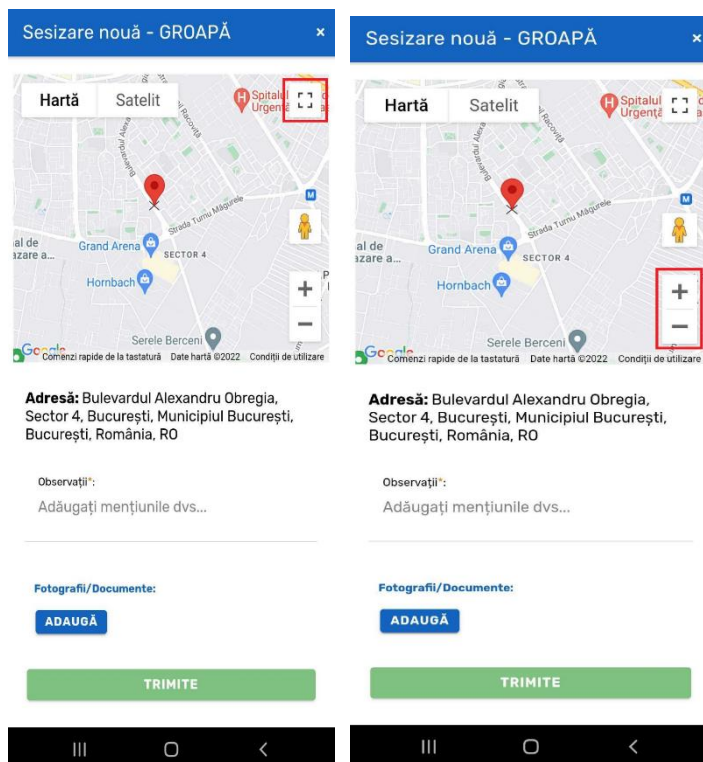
Sesizare nouă - GROAPĂ ×

Hartă Satelit

Spitalul Urgență

Strada Turnu Măgurele

al de zare a...

Grand Arena

SECTOR 4

Hornbach

Serele Berceni

Google Comenzi rapide de la tastatură Date hartă ©2022 Condiții de utilizare

**Adresă:** Bulevardul Alexandru Obregia, Sector 4, București, Municipiul București, București, România, RO

Observații*:

Adăugați mențiunile dvs...

Fotografii/Documente:

ADAUGĂ

TRIMITE

Sesizare nouă - GROAPĂ ×

Hartă Satelit

Spitalul Urgență

Strada Turnu Măgurele

al de zare a...

Grand Arena

SECTOR 4

Hornbach

Serele Berceni

Google Comenzi rapide de la tastatură Date hartă ©2022 Condiții de utilizare

**Adresă:** Bulevardul Alexandru Obregia, Sector 4, București, Municipiul București, București, România, RO

Observații*:

Adăugați mențiunile dvs...

Fotografii/Documente:

ADAUGĂ

TRIMITE